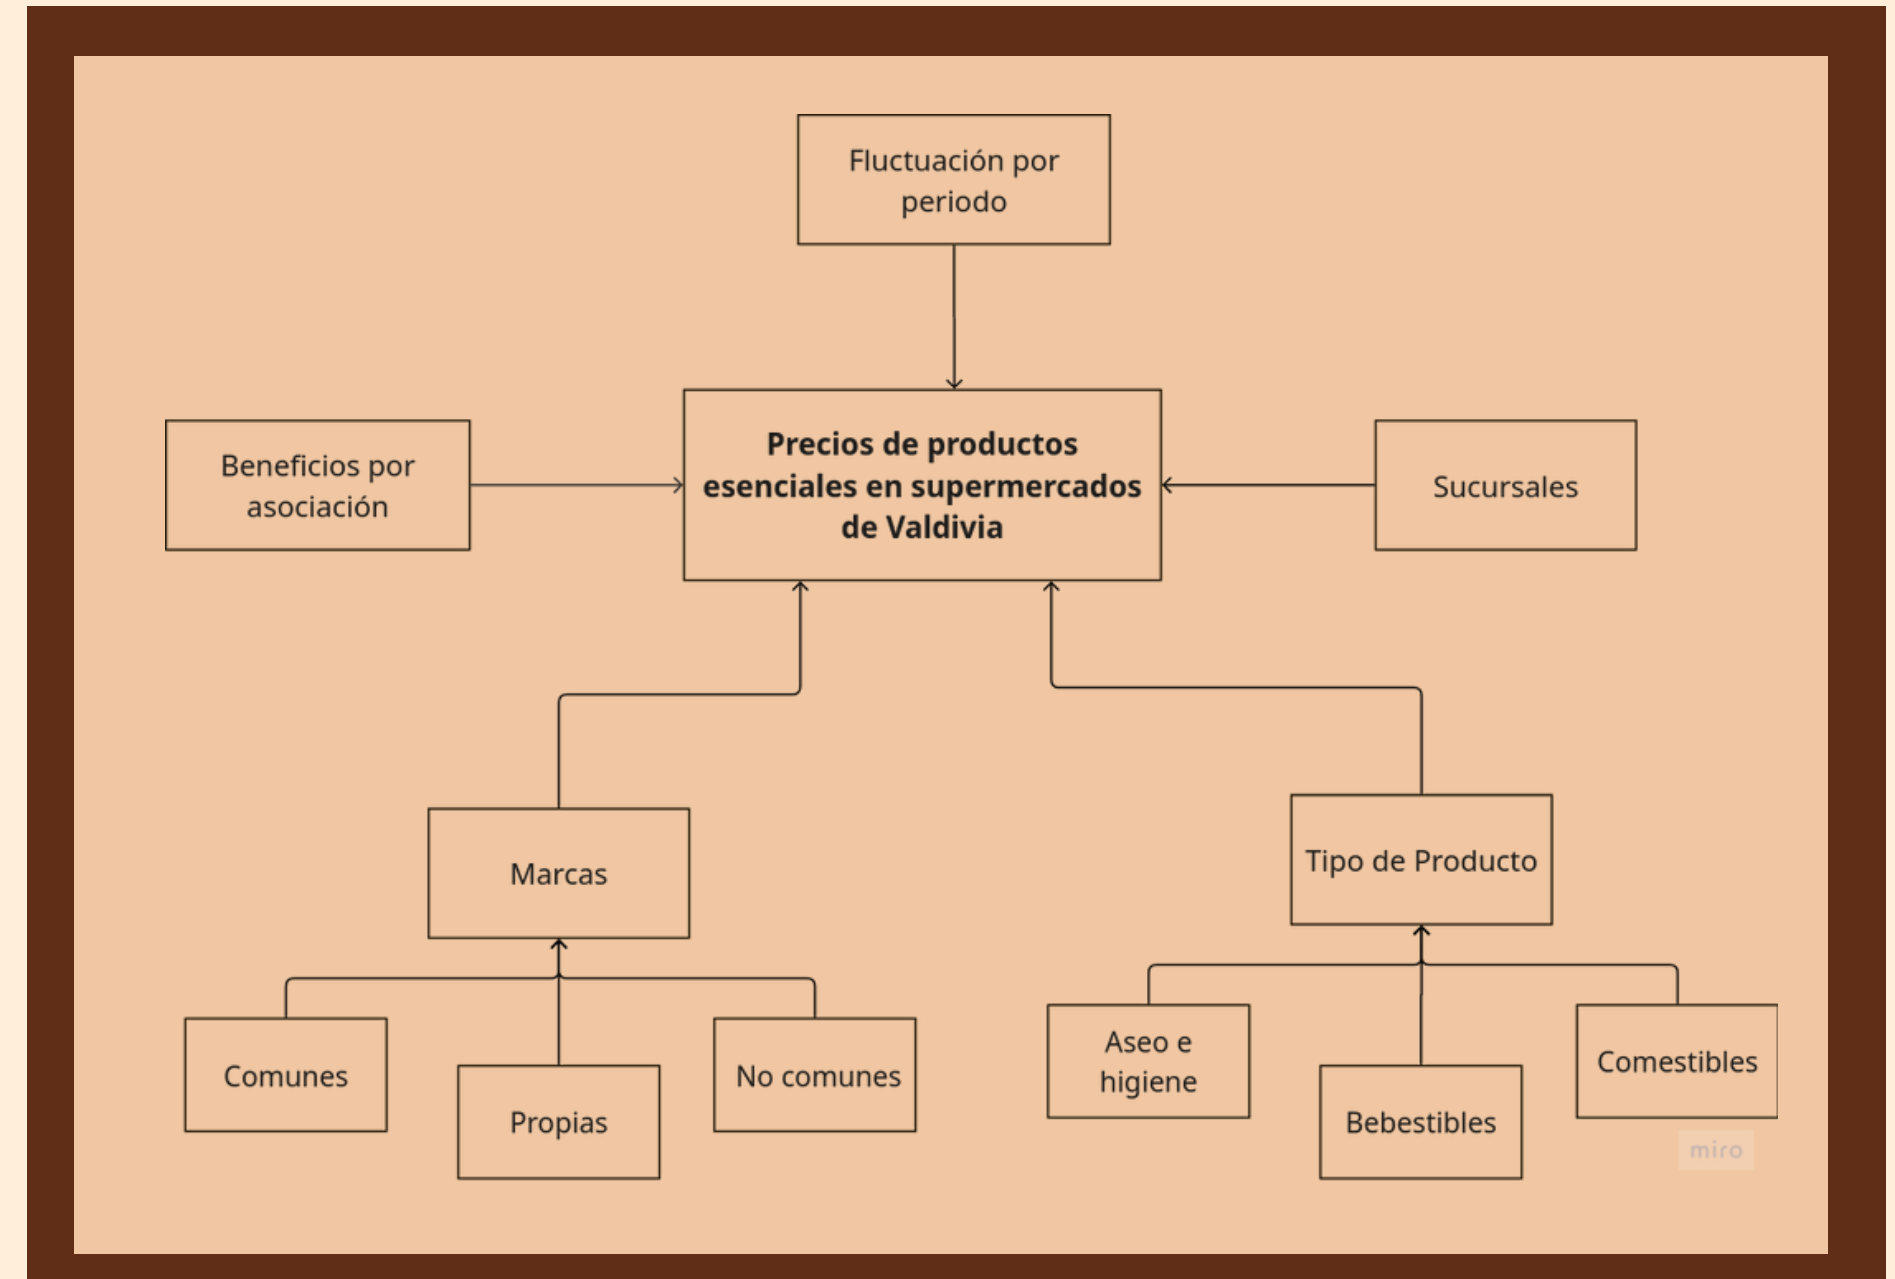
Fluctuación por periodo

Beneficios por asociación

**Precios de productos esenciales en supermercados de Valdivia**

Sucursales

Marcas

Tipo de Producto

Comunes

Propias

No comunes

Aseo e higiene

Bebestibles

Comestibles

miro